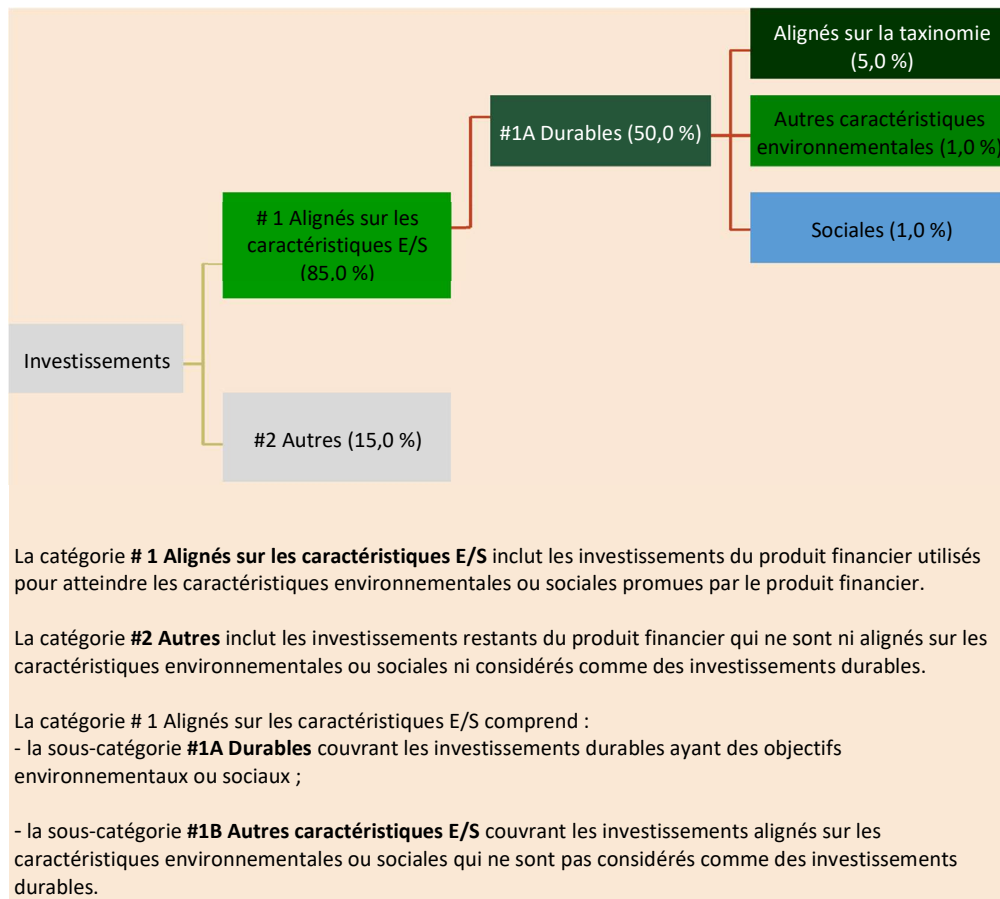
Alignés sur la taxinomie (5,0 %)

#1A Durables (50,0 %)

Autres caractéristiques environnementales (1,0 %)

# 1 Alignés sur les caractéristiques E/S (85,0 %)

Sociales (1,0 %)

Investissements

#2 Autres (15,0 %)

La catégorie **# 1 Alignés sur les caractéristiques E/S** inclut les investissements du produit financier utilisés pour atteindre les caractéristiques environnementales ou sociales promues par le produit financier.

La catégorie **#2 Autres** inclut les investissements restants du produit financier qui ne sont ni alignés sur les caractéristiques environnementales ou sociales ni considérés comme des investissements durables.

La catégorie # 1 Alignés sur les caractéristiques E/S comprend :
- la sous-catégorie **#1A Durables** couvrant les investissements durables ayant des objectifs environnementaux ou sociaux ;

- la sous-catégorie **#1B Autres caractéristiques E/S** couvrant les investissements alignés sur les caractéristiques environnementales ou sociales qui ne sont pas considérés comme des investissements durables.